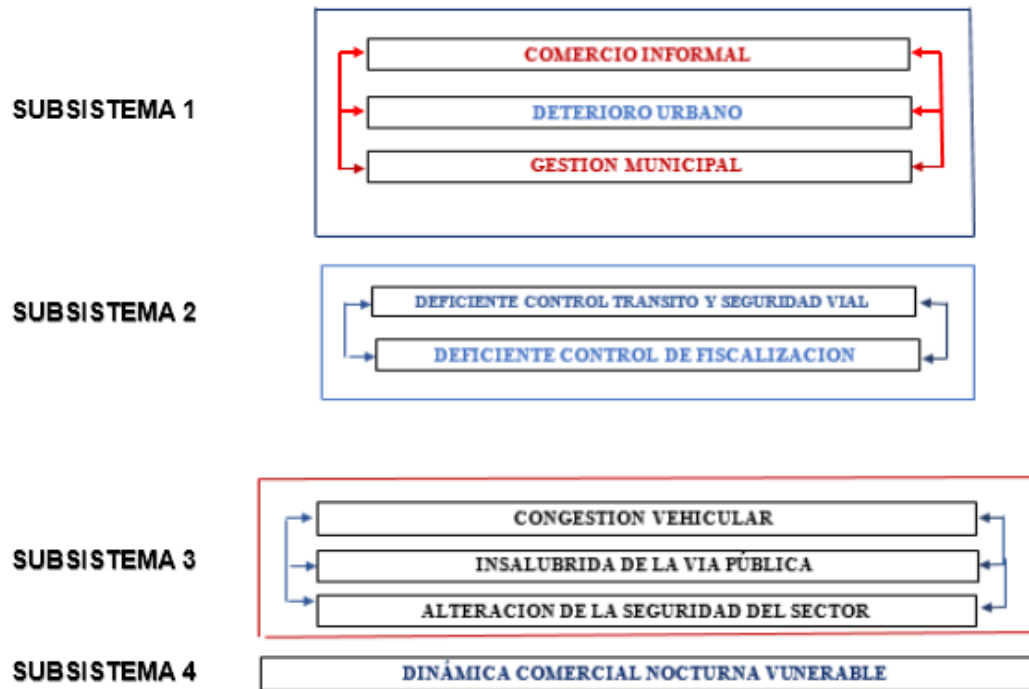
SUBSISTEMA 1

COMERCIO INFORMAL

DETERIORO URBANO

GESTION MUNICIPAL

SUBSISTEMA 2

DEFICIENTE CONTROL TRANSITO Y SEGURIDAD VIAL

DEFICIENTE CONTROL DE FISCALIZACION

SUBSISTEMA 3

CONGESTION VEHICULAR

INSALUBRIDA DE LA VIA PÚBLICA

ALTERACION DE LA SEGURIDAD DEL SECTOR

SUBSISTEMA 4

DINÁMICA COMERCIAL NOCTURNA VUNERABLE